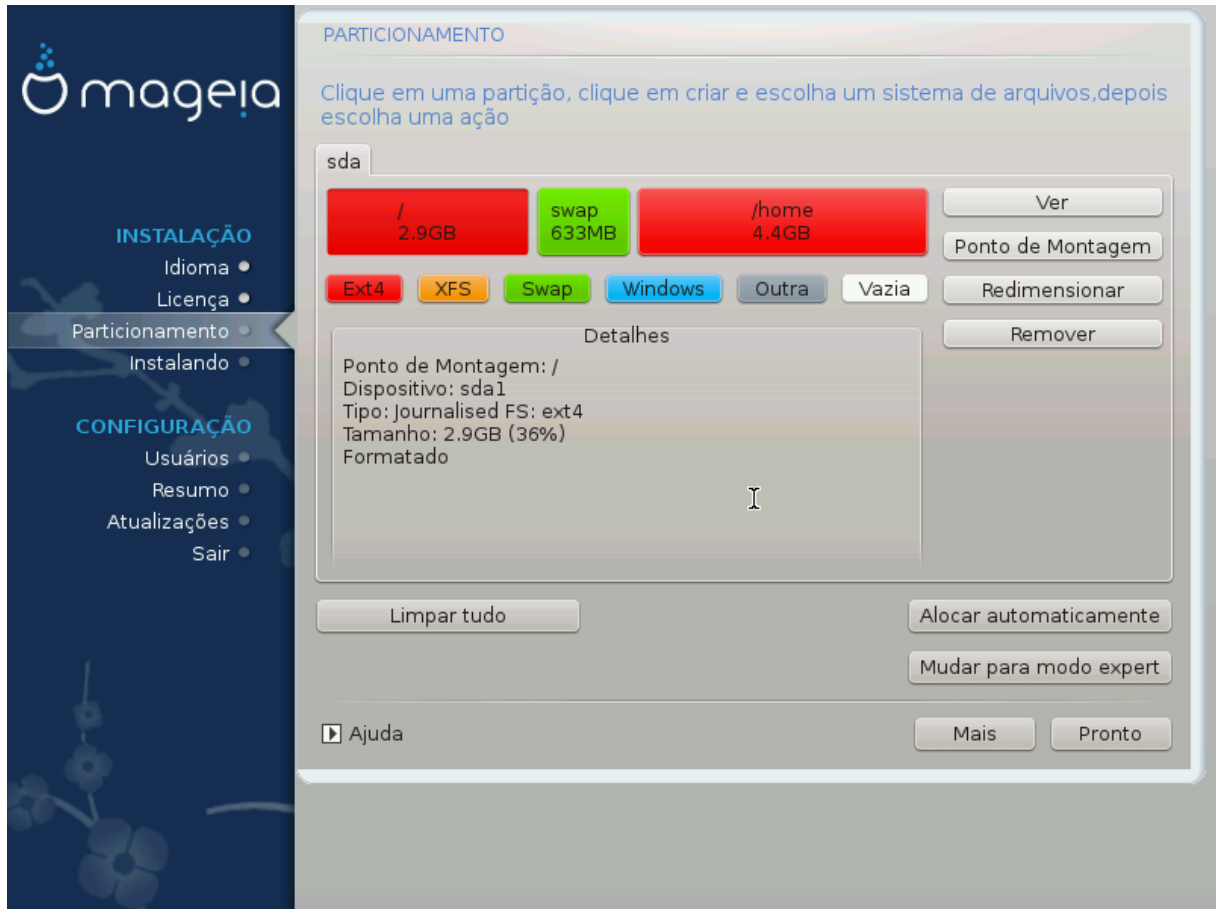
mageia

INSTALAÇÃO
Idioma
Licença
Particionamento
Instalando

CONFIGURAÇÃO
Usuários
Resumo
Atualizações
Sair

PARTICIONAMENTO

Clique em uma partição, clique em criar e escolha um sistema de arquivos,depois escolha uma ação

sda

/
2.9GB

swap
633MB

/home
4.4GB

Ver
Ponto de Montagem
Redimensionar
Remover

Ext4 XFS Swap Windows Outra Vazia

Detalhes
Ponto de Montagem: /
Dispositivo: sda1
Tipo: Journalised FS: ext4
Tamanho: 2.9GB (36%)
Formatado

Limpar tudo
Alocar automaticamente
Mudar para modo expert

Ajuda
Mais
Pronto